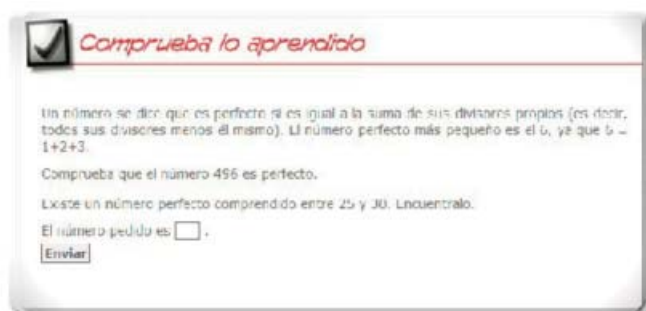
Comprueba lo aprendido

Un número se dice que es perfecto si es igual a la suma de sus divisores propios (es decir, todos sus divisores menos él mismo). El número perfecto más pequeño es el 6, ya que 6 = 1+2+3.

Comprueba que el número 496 es perfecto.

Existe un número perfecto comprendido entre 25 y 30. Encuéntralo.

El número pedido es [ ] .

Enviar